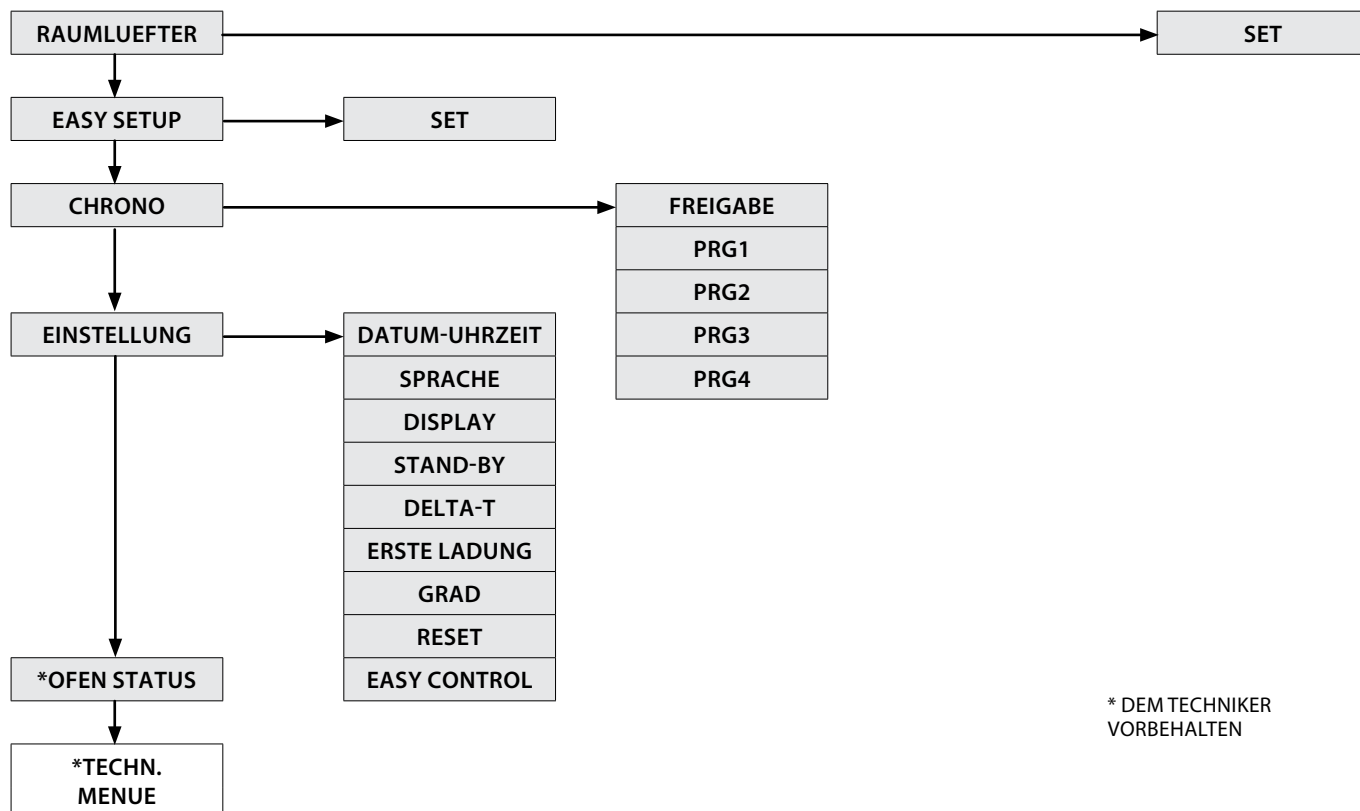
RAUMLUEFTER

SET

EASY SETUP

SET

CHRONO

FREIGABE
PRG1
PRG2
PRG3
PRG4

EINSTELLUNG

DATUM-UHRZEIT
SPRACHE
DISPLAY
STAND-BY
DELTA-T
ERSTE LADUNG
GRAD
RESET
EASY CONTROL

*OFEN STATUS

*TECHN. MENUE

* DEM TECHNIKER VORBEHALTEN